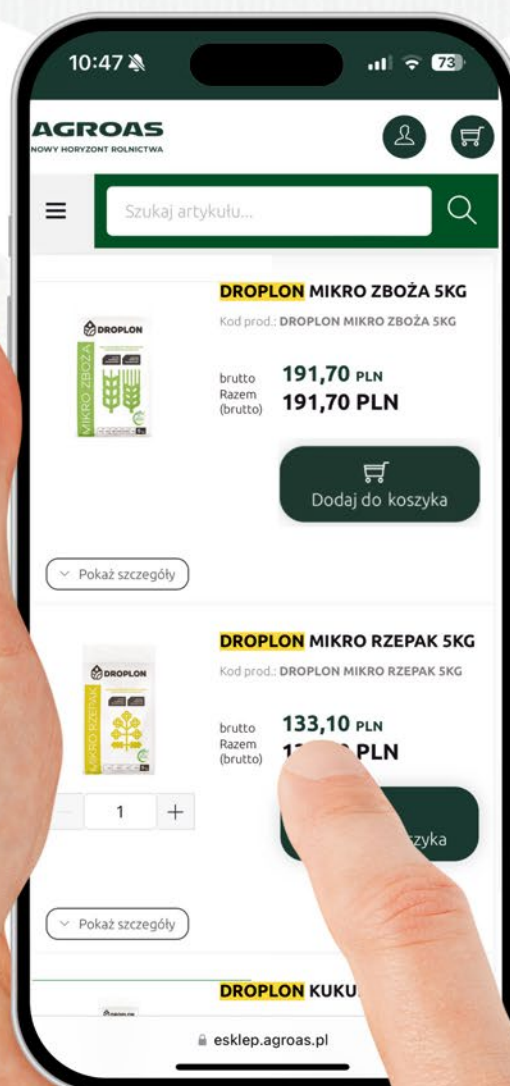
10:47

73

AGROAS
NOWY HORYZONT ROLNICTWA

Szukaj artykułu...

DROPLON MIKRO ZBOŻA 5KG
Kod prod.: DROPLON MIKRO ZBOŻA 5KG

DROPLON
MIKRO ZBOŻA

brutto 191,70 PLN
Razem (brutto) 191,70 PLN

Dodaj do koszyka

Pokaż szczegóły

DROPLON MIKRO RZEPAK 5KG
Kod prod.: DROPLON MIKRO RZEPAK 5KG

DROPLON
MIKRO RZEPAK

brutto 133,10 PLN
Razem (brutto) 1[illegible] PLN

1

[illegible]szyka

Pokaż szczegóły

DROPLON KUKU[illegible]

esklep.agroas.pl